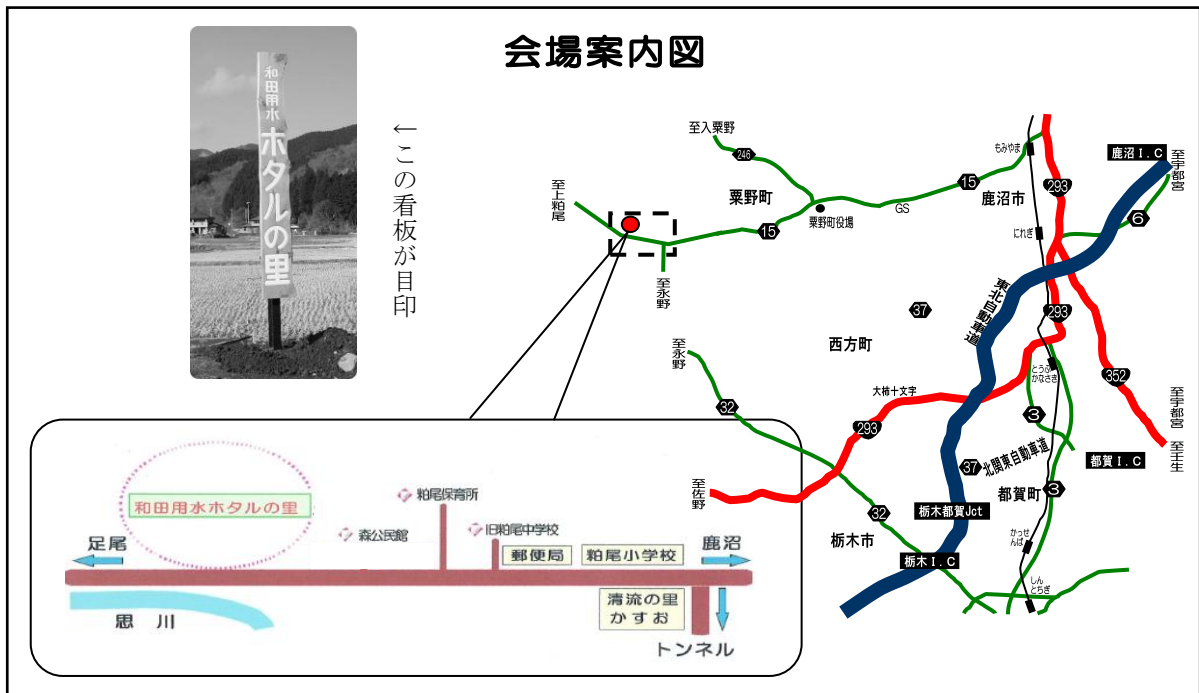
会場案内図

和田用水
ホタルの里

←この看板が目印

至入粟野
246
至上粕尾
粟野町
15
粟野町役場
GS
15
鹿沼市
もみやま
至永野
鹿沼I.C
至宇都宮
293
6
にれぎ
東北自動車道
37
293
西方町
至永野
とちぎかなさき
352
大柿十文字
32
293
3
至宇都宮
至壬生
至佐野
37
北関東自動車道
都賀I.C
都賀町
3
栃木都賀Jct
32
かっせんば
栃木市
栃木I.C
しんとちぎ

和田用水ホタルの里
粕尾保育所
森公民館
旧粕尾中学校
足尾
郵便局
粕尾小学校
鹿沼
思川
清流の里 かすお
トンネル